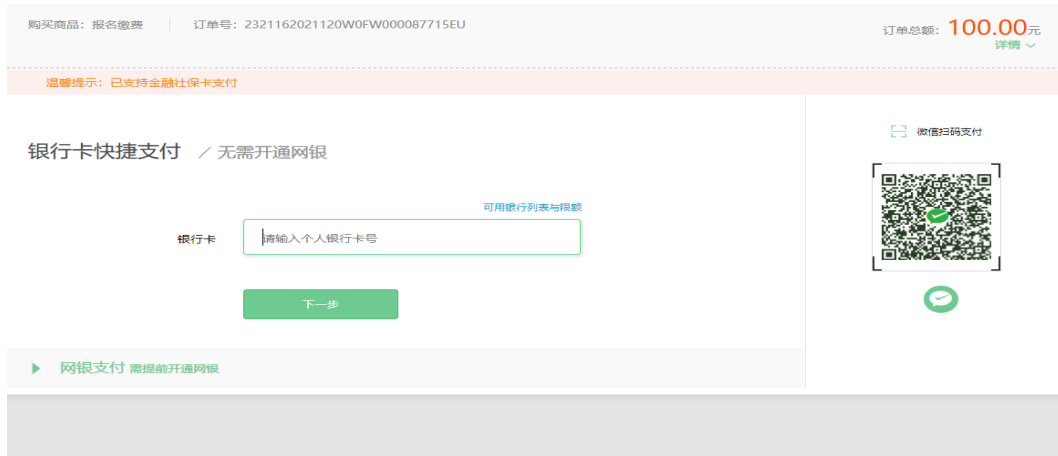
购买商品：报名缴费 | 订单号：2321162021120W0FW000087715EU

订单总额：100.00元
详情

温馨提示：已支持金融社保卡支付

银行卡快捷支付 ／无需开通网银

可用银行列表与限额

银行卡 请输入个人银行卡号

下一步

网银支付 需提前开通网银

微信扫码支付